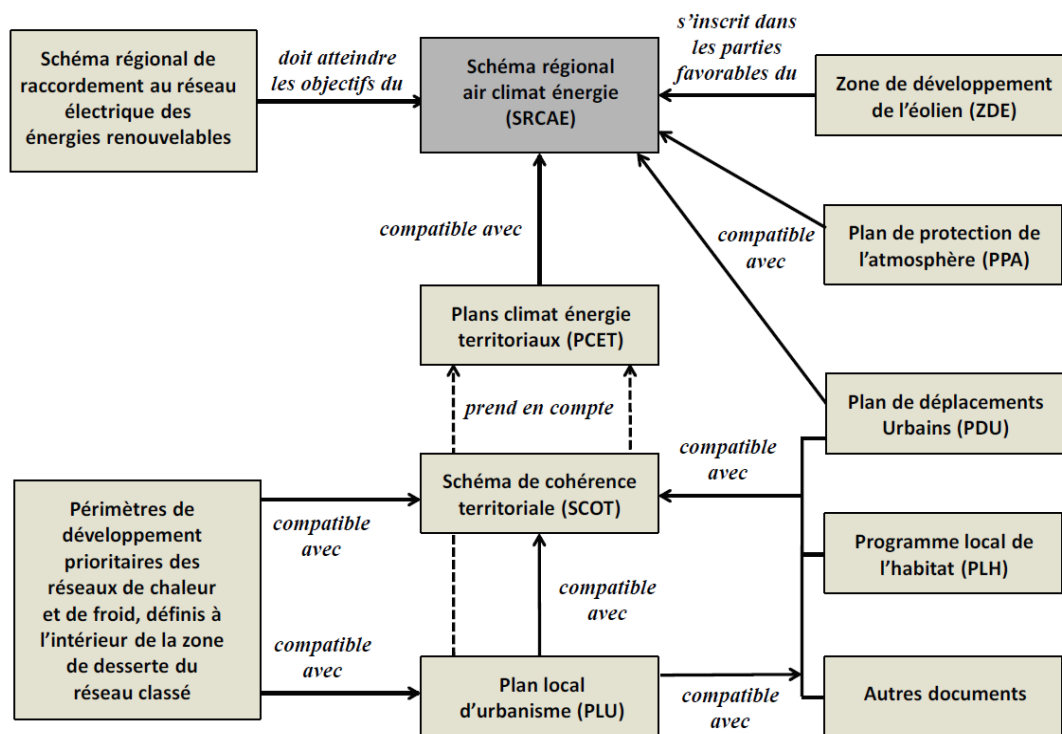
Schéma régional de raccordement au réseau électrique des énergies renouvelables

doit atteindre les objectifs du

Schéma régional air climat énergie (SRCAE)

s'inscrit dans les parties favorables du

Zone de développement de l'éolien (ZDE)

compatible avec

Plan de protection de l'atmosphère (PPA)

compatible avec

Plans climat énergie territoriaux (PCET)

prend en compte

Plan de déplacements Urbains (PDU)

compatible avec

Schéma de cohérence territoriale (SCOT)

Périmètres de développement prioritaires des réseaux de chaleur et de froid, définis à l'intérieur de la zone de desserte du réseau classé

compatible avec

Programme local de l'habitat (PLH)

compatible avec

compatible avec

Plan local d'urbanisme (PLU)

compatible avec

Autres documents